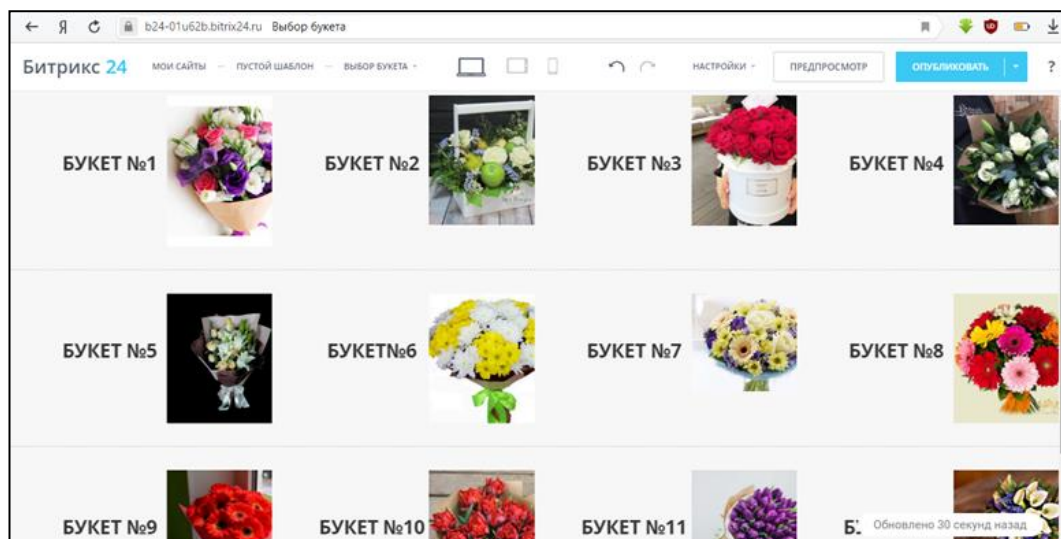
← Я C b24-01u62b.bitrix24.ru Выбор букета

Битрикс 24 МОИ САЙТЫ — ПУСТОЙ ШАБЛОН — ВЫБОР БУКЕТА НАСТРОЙКИ ПРЕДПРОСМОТР ОПУБЛИКОВАТЬ ?

БУКЕТ №1

БУКЕТ №2

БУКЕТ №3

БУКЕТ №4

БУКЕТ №5

БУКЕТ№6

БУКЕТ №7

БУКЕТ №8

БУКЕТ №9

БУКЕТ №10

БУКЕТ №11

Б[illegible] Обновлено 30 секунд назад